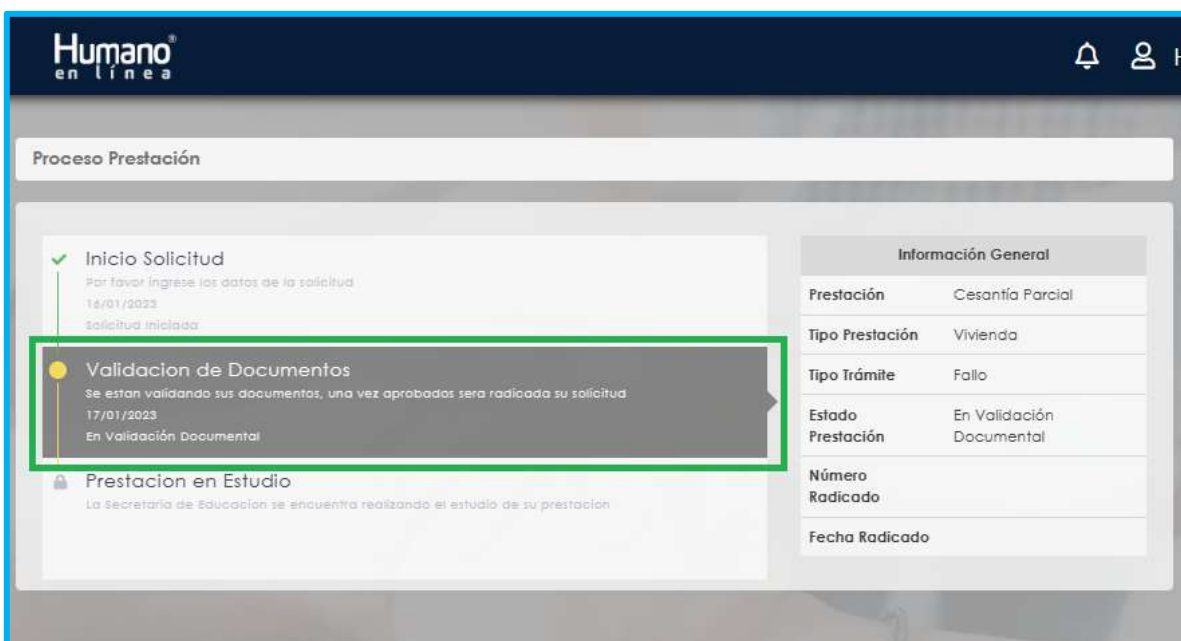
Humano®
en línea

Proceso Prestación

Inicio Solicitud
Por favor ingrese los datos de la solicitud
16/01/2023
Solicitud Iniciada

Validacion de Documentos
Se estan validando sus documentos, una vez aprobados sera radicada su solicitud
17/01/2023
En Validación Documental

Prestacion en Estudio
La Secretaria de Educacion se encuentra realizando el estudio de su prestacion

| Información General | |
|---|---|
| Prestación | Cesantía Parcial |
| Tipo Prestación | Vivienda |
| Tipo Trámite | Fallo |
| Estado Prestación | En Validación Documental |
| Número Radicado | |
| Fecha Radicado | |